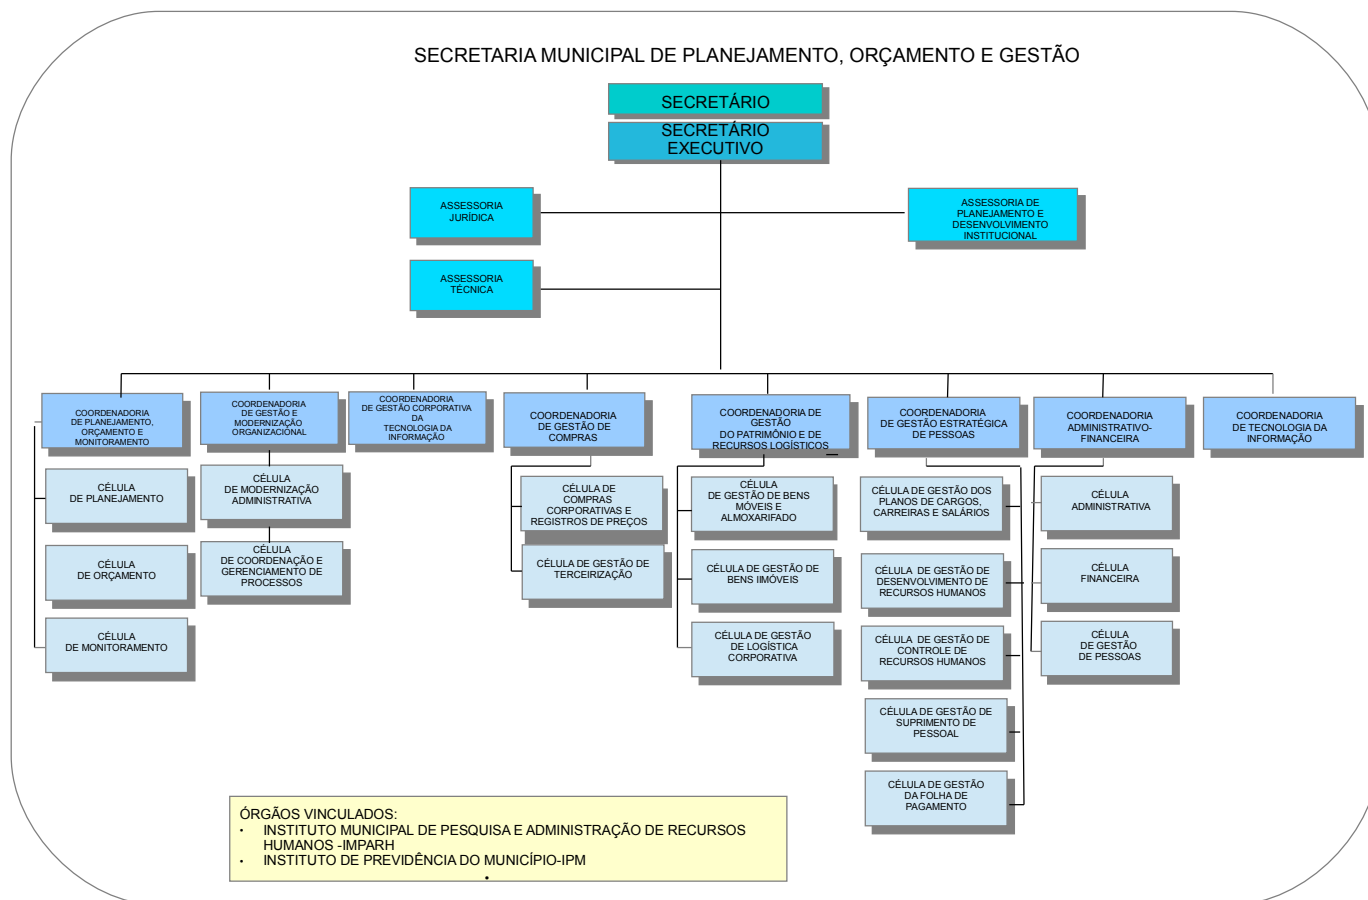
SECRETARIA MUNICIPAL DE PLANEJAMENTO, ORÇAMENTO E GESTÃO

SECRETÁRIO

SECRETÁRIO EXECUTIVO

ASSESSORIA JURÍDICA

ASSESSORIA DE PLANEJAMENTO E DESENVOLVIMENTO INSTITUCIONAL

ASSESSORIA TÉCNICA

COORDENADORIA DE PLANEJAMENTO, ORÇAMENTO E MONITORAMENTO

CÉLULA DE PLANEJAMENTO

CÉLULA DE ORÇAMENTO

CÉLULA DE MONITORAMENTO

COORDENADORIA DE GESTÃO E MODERNIZAÇÃO ORGANIZACIONAL

CÉLULA DE MODERNIZAÇÃO ADMINISTRATIVA

CÉLULA DE COORDENAÇÃO E GERENCIAMENTO DE PROCESSOS

COORDENADORIA DE GESTÃO CORPORATIVA DA TECNOLOGIA DA INFORMAÇÃO

COORDENADORIA DE GESTÃO DE COMPRAS

CÉLULA DE COMPRAS CORPORATIVAS E REGISTROS DE PREÇOS

CÉLULA DE GESTÃO DE TERCEIRIZAÇÃO

COORDENADORIA DE GESTÃO DO PATRIMÔNIO E DE RECURSOS LOGÍSTICOS

CÉLULA DE GESTÃO DE BENS MÓVEIS E ALMOXARIFADO

CÉLULA DE GESTÃO DE BENS IMÓVEIS

CÉLULA DE GESTÃO DE LOGÍSTICA CORPORATIVA

COORDENADORIA DE GESTÃO ESTRATÉGICA DE PESSOAS

CÉLULA DE GESTÃO DOS PLANOS DE CARGOS, CARREIRAS E SALÁRIOS

CÉLULA DE GESTÃO DE DESENVOLVIMENTO DE RECURSOS HUMANOS

CÉLULA DE GESTÃO DE CONTROLE DE RECURSOS HUMANOS

CÉLULA DE GESTÃO DE SUPRIMENTO DE PESSOAL

CÉLULA DE GESTÃO DA FOLHA DE PAGAMENTO

COORDENADORIA ADMINISTRATIVO-FINANCEIRA

CÉLULA ADMINISTRATIVA

CÉLULA FINANCEIRA

CÉLULA DE GESTÃO DE PESSOAS

COORDENADORIA DE TECNOLOGIA DA INFORMAÇÃO

ÓRGÃOS VINCULADOS:
• INSTITUTO MUNICIPAL DE PESQUISA E ADMINISTRAÇÃO DE RECURSOS HUMANOS -IMPARH
• INSTITUTO DE PREVIDÊNCIA DO MUNICÍPIO-IPM